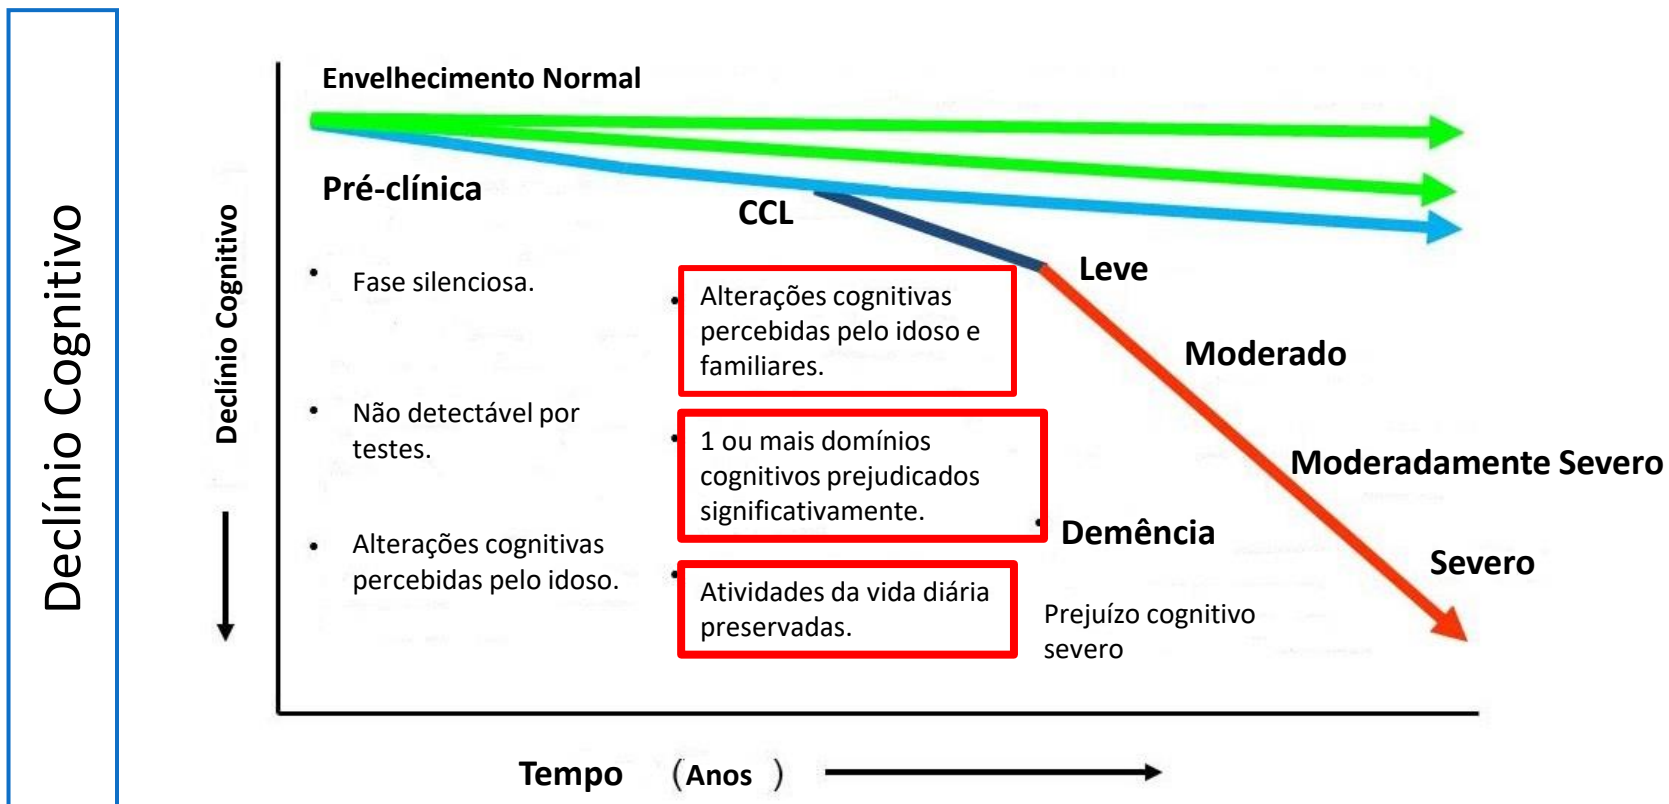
Declínio Cognitivo

Declínio Cognitivo

Envelhecimento Normal

Pré-clínica

CCL

Leve

Moderado

Moderadamente Severo

Severo

Demência

• Fase silenciosa.

• Não detectável por testes.

• Alterações cognitivas percebidas pelo idoso.

• Alterações cognitivas percebidas pelo idoso e familiares.

• 1 ou mais domínios cognitivos prejudicados significativamente.

• Atividades da vida diária preservadas.

• Prejuízo cognitivo severo

Tempo (Anos)